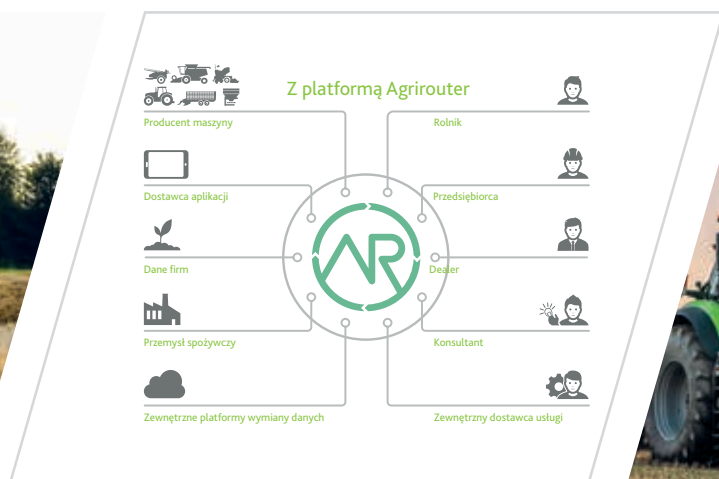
Z platformą Agrirouter

Producent maszyny

Dostawca aplikacji

Dane firm

Przemysł spożywczy

Zewnętrzne platformy wymiany danych

Rolnik

Przedsiębiorca

Dealer

Konsultant

Zewnętrzny dostawca usługi

AR